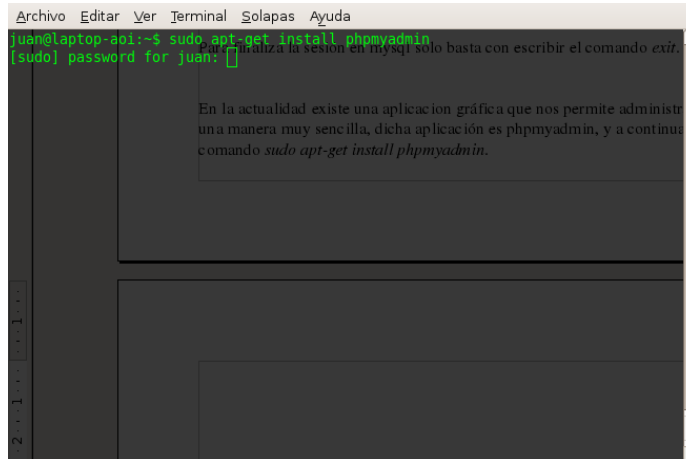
Archivo Editar Ver Terminal Solapas Ayuda

juan@laptop-aoi:~$ sudo apt-get install phpmyadmin
[sudo] password for juan:

Para finaliza la sesion en mysql solo basta con escribir el comando *exit*.

En la actualidad existe una aplicacion gráfica que nos permite administr una manera muy sencilla, dicha aplicación es phpmyadmin, y a continua comando *sudo apt-get install phpmyadmin*.

1 · · · 1 · · · 2